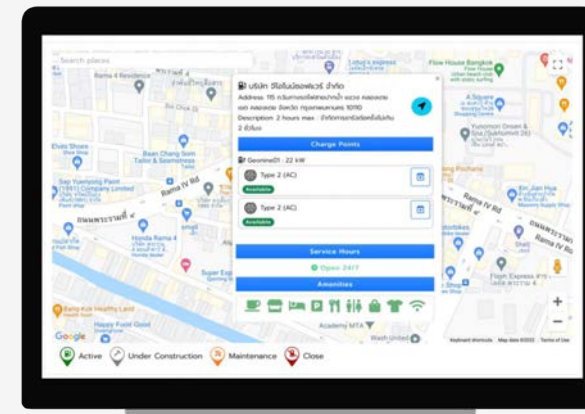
Search places

Rama 4 Residence

Flow House Bangkok

Evoo Shoes

Baan Chang Som Tailor & Seamstress

Sae Yuenyong Paint (1991) Company Limited

Rama IV Rd

ถนนพระรามที่ ๔

Honda Rama 4

Super

Ban Kok Healthy Land

Happy Food Good

Google

Academy MTA

Wash United

A Square

Yusomon Dream & Spa (Sukhumvit 26)

Ein Jian Hua

Rama IV Rd

ถนนพระรามที่ ๔

Flower Express

Keyboard shortcuts Map data ©2022 Terms of Use

บริษัท รีไซเคิลเอนเนอร์ยี่ จำกัด

Address: 115 ถนนพระรามที่ ๔ แขวง คลองเตย เขต คลองเตย จังหวัด กรุงเทพมหานคร 10110

Description: 2 hours max : จำกัดการชาร์จ 2 ชั่วโมง

Charge Points

GeonineD1 : 22 kW

Type 2 (AC)

Available

Type 2 (AC)

Available

Service Hours

Open 24/7

Amenities

Active

Under Construction

Maintenance

Close